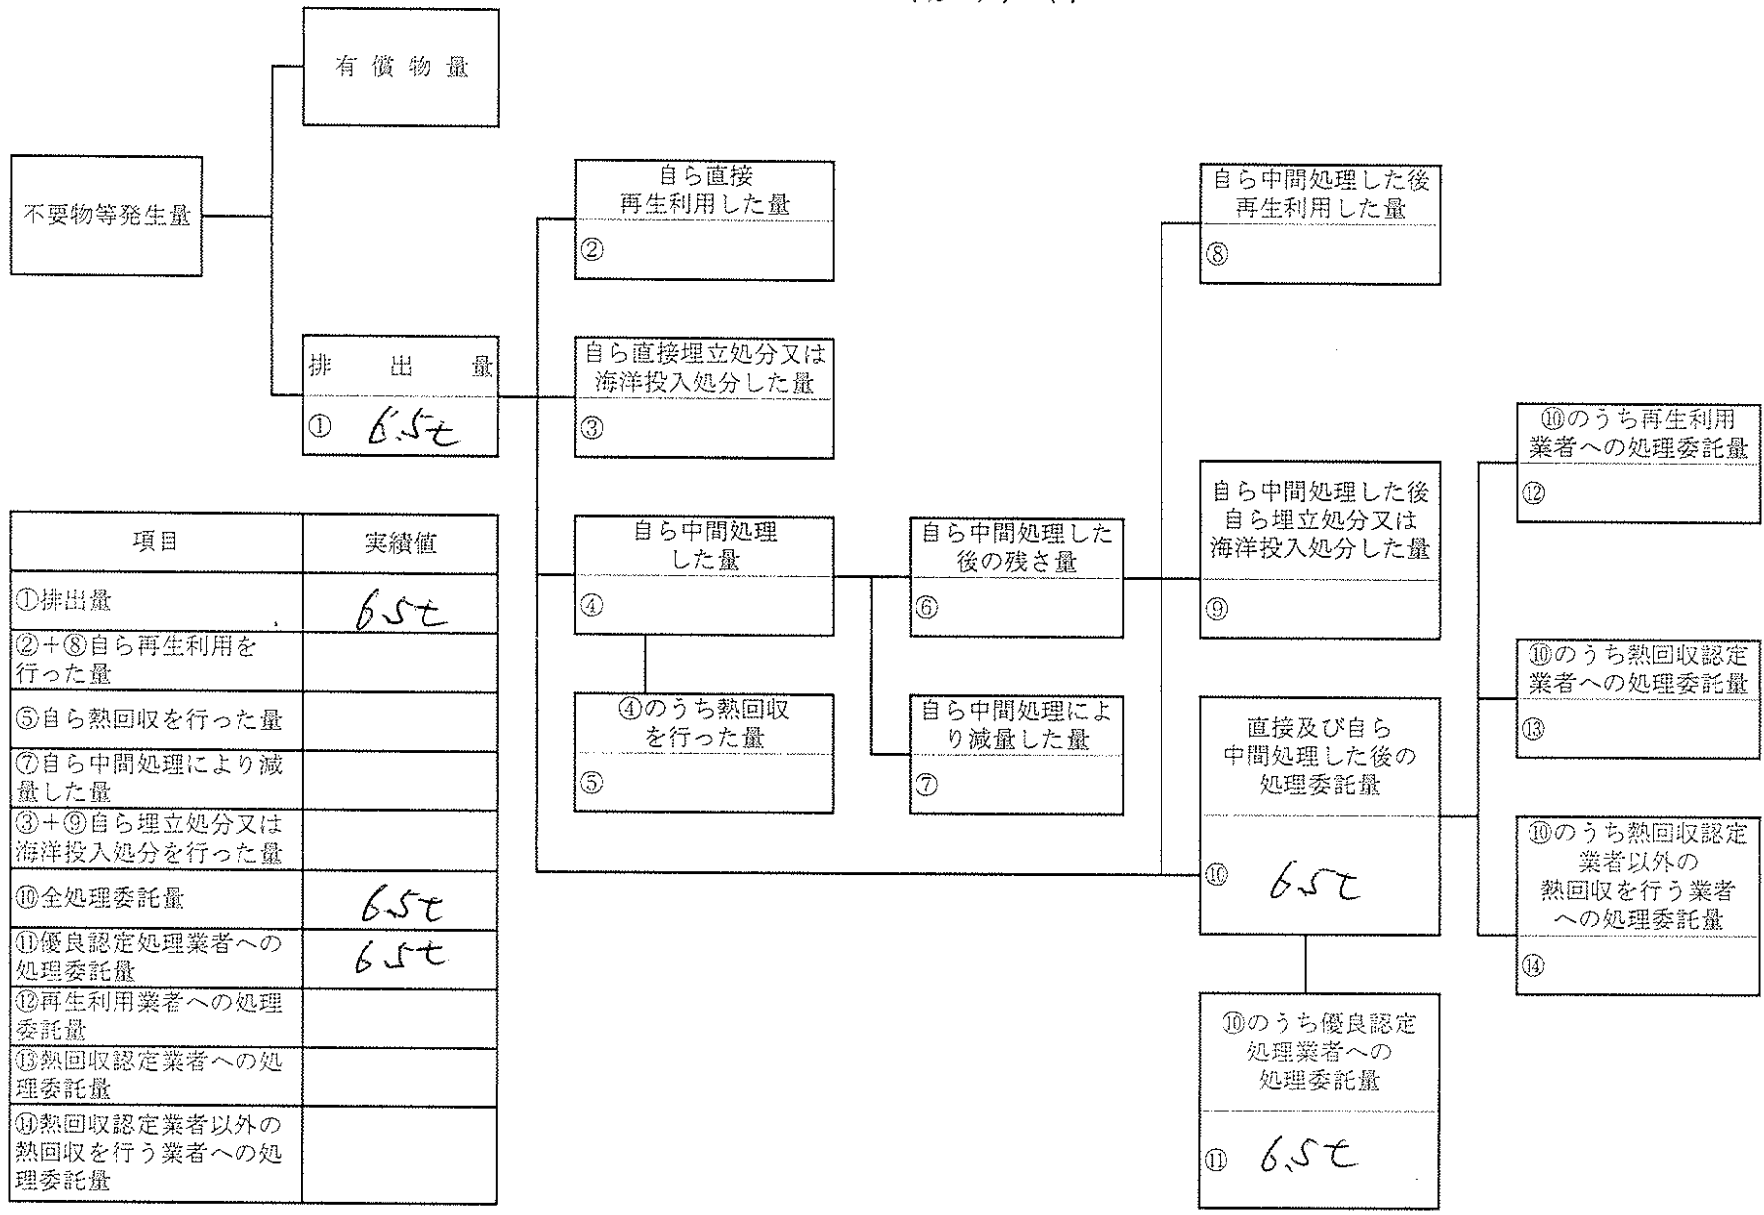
有償物量

不要物等発生量

排出量
① 6.5t

自ら直接再生利用した量
②

自ら直接埋立処分又は海洋投入処分した量
③

自ら中間処理した量
④

④のうち熱回収を行った量
⑤

自ら中間処理した後の残さ量
⑥

自ら中間処理により減量した量
⑦

自ら中間処理した後再生利用した量
⑧

自ら中間処理した後自ら埋立処分又は海洋投入処分した量
⑨

直接及び自ら中間処理した後の処理委託量
⑩ 6.5t

⑩のうち優良認定処理業者への処理委託量
⑪ 6.5t

⑩のうち再生利用業者への処理委託量
⑫

⑩のうち熱回収認定業者への処理委託量
⑬

⑩のうち熱回収認定業者以外の熱回収を行う業者への処理委託量
⑭

| 項目 | 実績値 |
|---|---|
| ①排出量 | 6.5t |
| ②+⑧自ら再生利用を行った量 | |
| ⑤自ら熱回収を行った量 | |
| ⑦自ら中間処理により減量した量 | |
| ③+⑨自ら埋立処分又は海洋投入処分を行った量 | |
| ⑩全処理委託量 | 6.5t |
| ⑪優良認定処理業者への処理委託量 | 6.5t |
| ⑫再生利用業者への処理委託量 | |
| ⑬熱回収認定業者への処理委託量 | |
| ⑭熱回収認定業者以外の熱回収を行う業者への処理委託量 | |